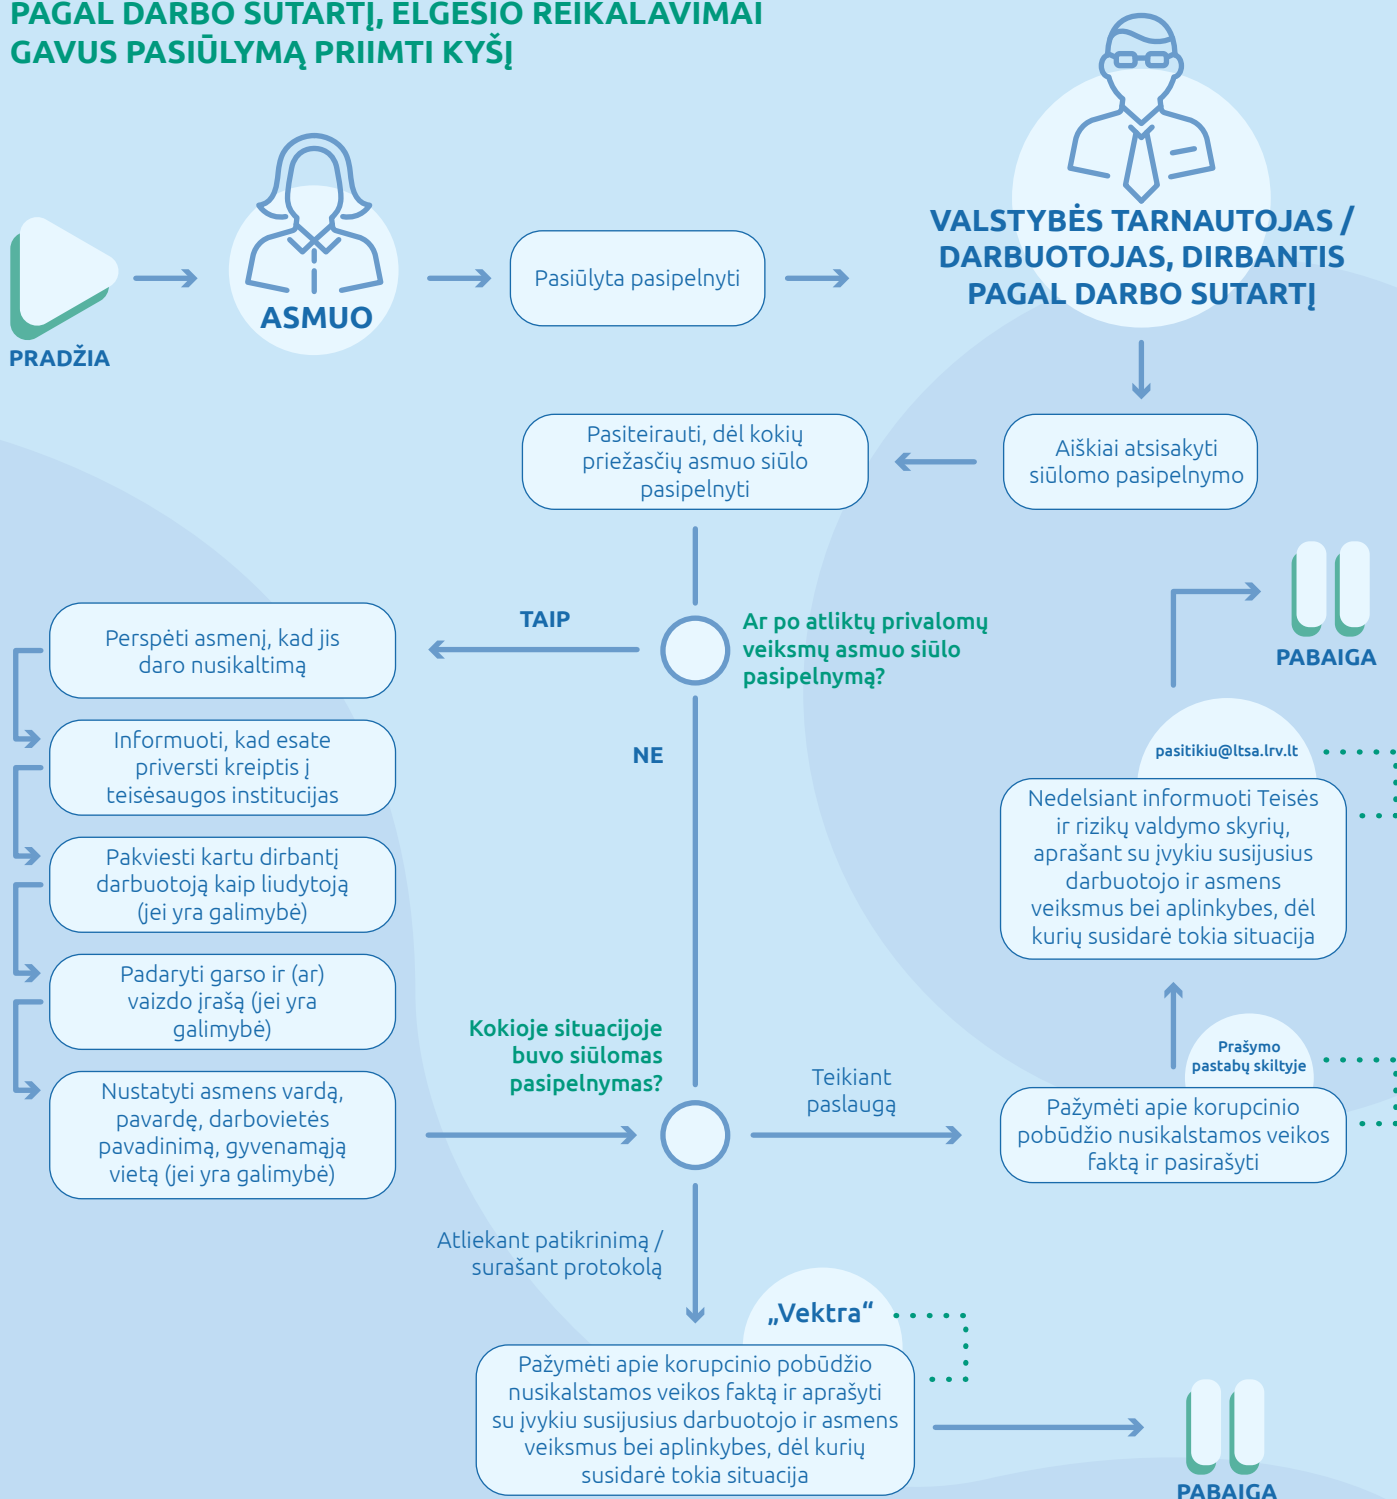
PAGAL DARBO SUTARTĮ, ELGESIO REIKALAVIMAI GAVUS PASIŪLYMĄ PRIIMTI KYŠĮ

PRADŽIA

ASMUO

Pasiūlyta pasipelnyti

VALSTYBĖS TARNAUTOJAS / DARBUOTOJAS, DIRBANTIS PAGAL DARBO SUTARTĮ

Aiškiai atsisakyti siūlomo pasipelnymo

Pasiteirauti, dėl kokių priežasčių asmuo siūlo pasipelnyti

TAIP

Ar po atliktų privalomų veiksmų asmuo siūlo pasipelnymą?

PABAIGA

Perspėti asmenį, kad jis daro nusikaltimą

Informuoti, kad esate priversti kreiptis į teisėsaugos institucijas

Pakviesti kartu dirbantį darbuotoją kaip liudytoją (jei yra galimybė)

Padaryti garso ir (ar) vaizdo įrašą (jei yra galimybė)

Nustatyti asmens vardą, pavardę, darbovietės pavadinimą, gyvenamąją vietą (jei yra galimybė)

NE

pasitikiu@ltsa.lrv.lt

Nedelsiant informuoti Teisės ir rizikų valdymo skyrių, aprašant su įvykiu susijusius darbuotojo ir asmens veiksmus bei aplinkybes, dėl kurių susidarė tokia situacija

Kokioje situacijoje buvo siūlomas pasipelnymas?

Teikiant paslaugą

Prašymo pastabų skiltyje

Pažymėti apie korupcinio pobūdžio nusikalstamos veikos faktą ir pasirašyti

Atliekant patikrinimą / surašant protokolą

„Vektra“

Pažymėti apie korupcinio pobūdžio nusikalstamos veikos faktą ir aprašyti su įvykiu susijusius darbuotojo ir asmens veiksmus bei aplinkybes, dėl kurių susidarė tokia situacija

PABAIGA